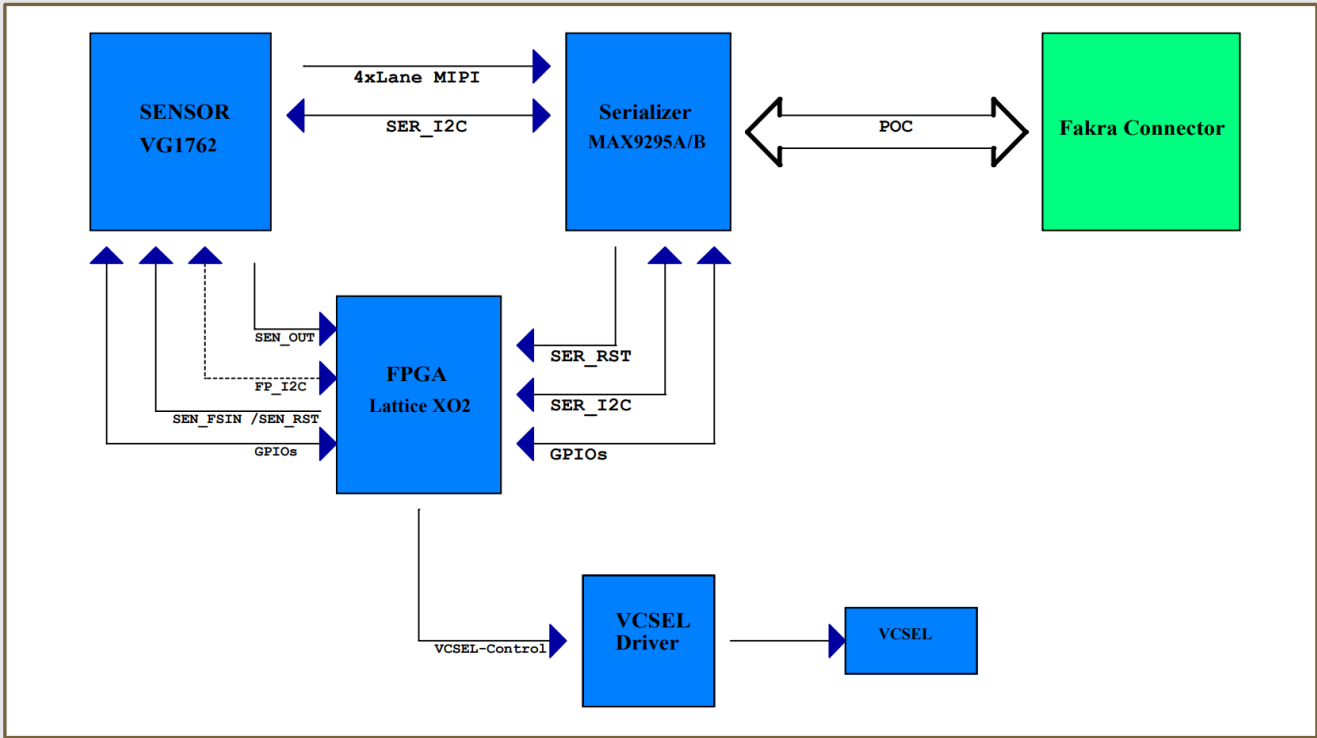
SENSOR
VG1762

4xLane MIPI

SER_I2C

Serializer
MAX9295A/B

POC

Fakra Connector

SEN_OUT

FP_I2C

SEN_FSIN /SEN_RST

GPIOs

FPGA
Lattice XO2

SER_RST

SER_I2C

GPIOs

VCSEL-Control

VCSEL
Driver

VCSEL